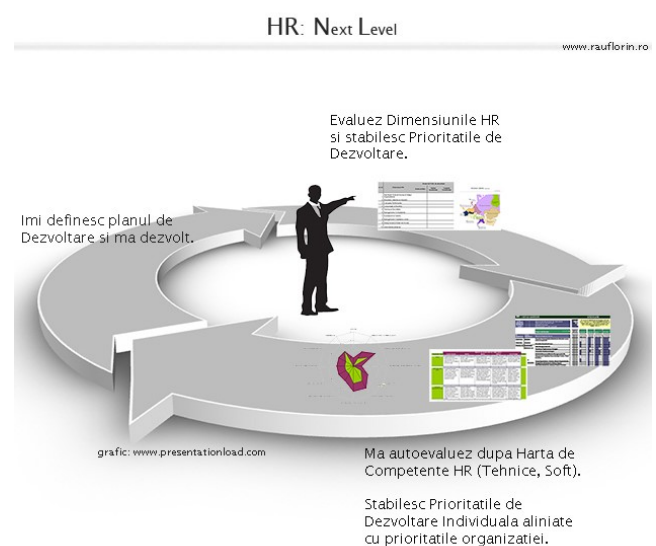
HR: Next Level

www.rauflorin.ro

Evaluez Dimensiunile HR si stabilesc Prioritatile de Dezvoltare.

Imi definesc planul de Dezvoltare si ma dezvolt.

grafic: www.presentationload.com

Ma autoevaluez dupa Harta de Competente HR (Tehnice, Soft).

Stabilesc Prioritatile de Dezvoltare Individuala aliniate cu prioritatile organizatiei.